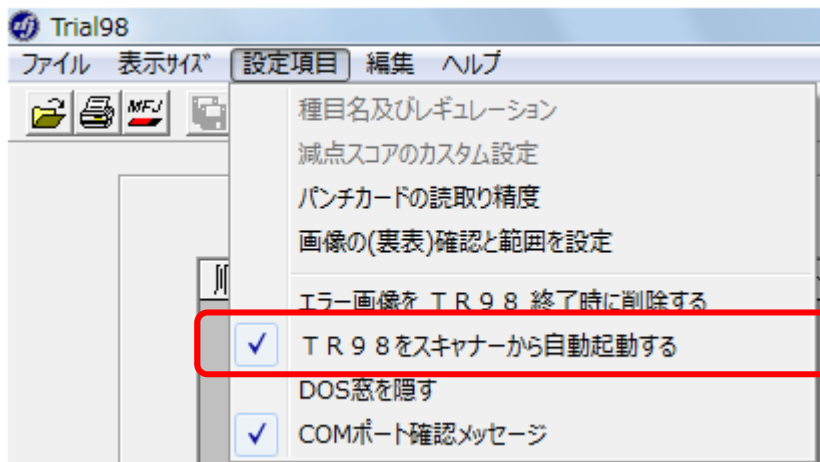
Trial98

ファイル 表示ｻｲｽﾞ 設定項目 編集 ヘルプ

MFJ

種目名及びレギュレーション
減点スコアのカスタム設定
パンチカードの読取り精度
画像の(裏表)確認と範囲を設定
エラー画像を ＴＲ９８ 終了時に削除する
✓ ＴＲ９８をスキャナーから自動起動する
DOS窓を隠す
✓ COMポート確認メッセージ